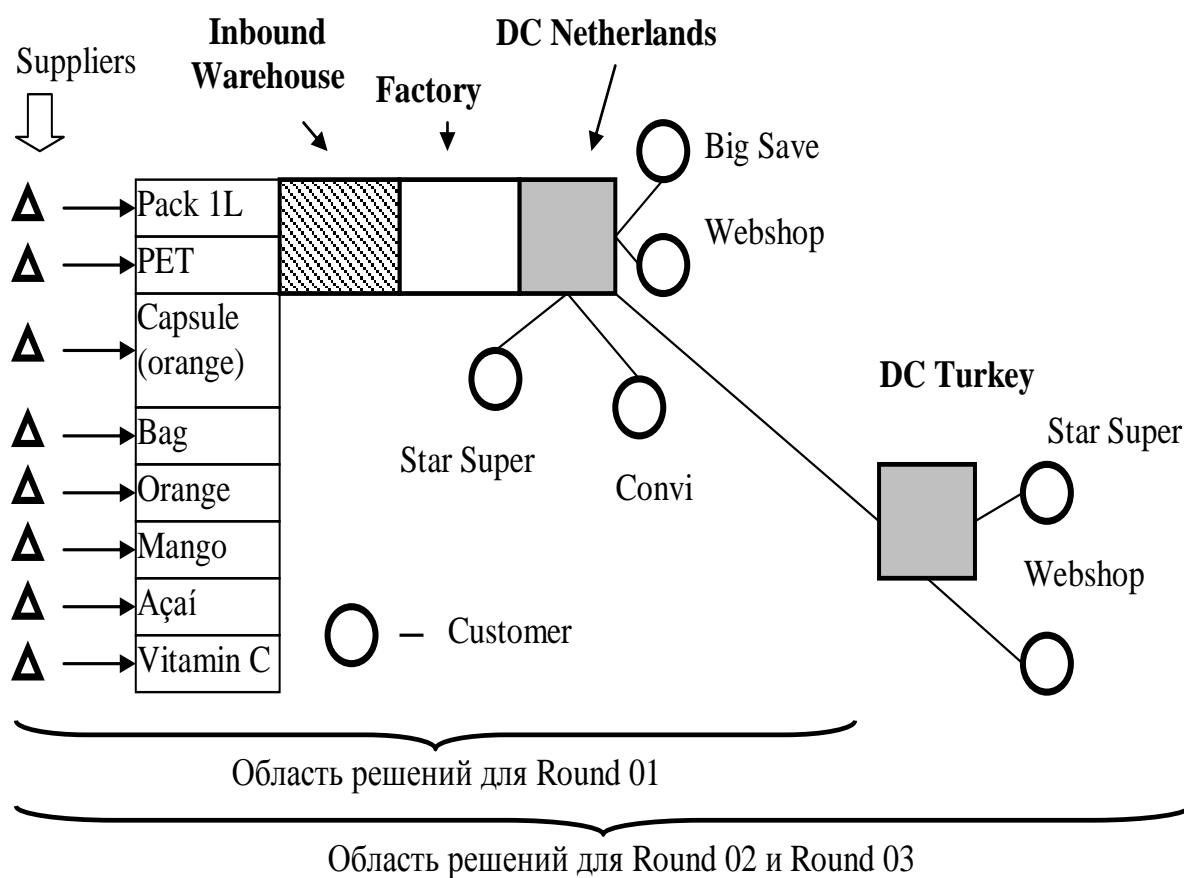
Suppliers

Inbound Warehouse

Factory

DC Netherlands

Big Save

Webshop

Pack 1L

PET

Capsule (orange)

Bag

Orange

Mango

Açaí

Vitamin C

Star Super

Convi

DC Turkey

Star Super

Webshop

– Customer

Область решений для Round 01

Область решений для Round 02 и Round 03